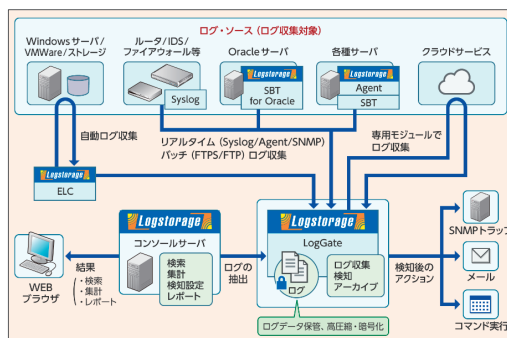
ログ・ソース（ログ収集対象）

Windowsサーバ／VMWare／ストレージ

ルータ／IDS／ファイアウォール等

Syslog

Oracleサーバ

Logstorage

SBT for Oracle

各種サーバ

Logstorage

Agent

SBT

クラウドサービス

自動ログ収集

リアルタイム（Syslog/Agent/SNMP）バッチ（FTPS/FTP）ログ収集

専用モジュールでログ収集

Logstorage

ELC

Logstorage

コンソールサーバ

検索
集計
検知設定
レポート

Logstorage

LogGate

ログ

ログ収集
検知
アーカイブ

ログデータ保管、高圧縮・暗号化

WEBブラウザ

結果
・検索
・集計
・レポート

ログの抽出

検知後のアクション

SNMPトラップ

メール

コマンド実行